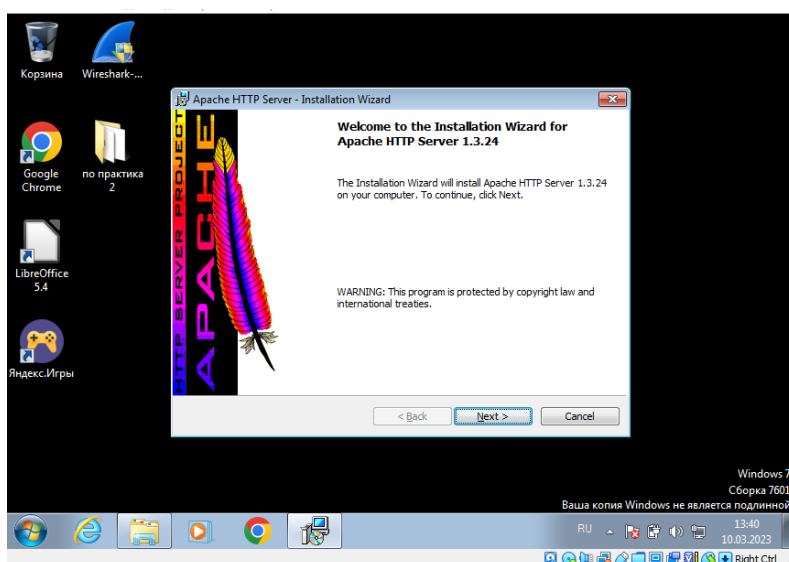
Корзина

Wireshark-...

Google Chrome

по практика 2

LibreOffice 5.4

Яндекс.Игры

Apache HTTP Server - Installation Wizard

HTTP SERVER PROJECT

APACHE

Welcome to the Installation Wizard for Apache HTTP Server 1.3.24

The Installation Wizard will install Apache HTTP Server 1.3.24 on your computer. To continue, click Next.

WARNING: This program is protected by copyright law and international treaties.

< Back

Next >

Cancel

Windows 7

Сборка 7601

Ваша копия Windows не является подлинной

RU

13:40

10.03.2023

Right Ctrl